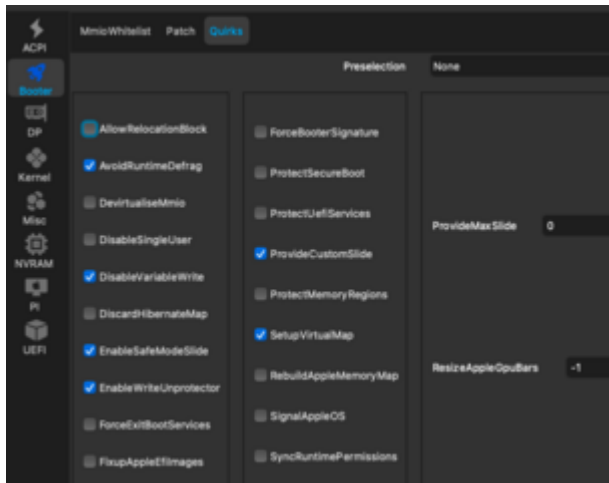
ACPI
Booter
DP
Kernel
Misc
NVRAM
PI
UEFI

MmioWhitelist Patch Quirks

Preselection None

AllowRelocationBlock
AvoidRuntimeDefrag
DevirtualiseMmio
DisableSingleUser
DisableVariableWrite
DiscardHibernateMap
EnableSafeModeSlide
EnableWriteUnprotector
ForceExitBootServices
FixupAppleEfiImages

ForceBooterSignature
ProtectSecureBoot
ProtectUefiServices
ProvideCustomSlide
ProtectMemoryRegions
SetupVirtualMap
RebuildAppleMemoryMap
SignalAppleOS
SyncRuntimePermissions

ProvideMaxSlide 0

ResizeAppleGpuBars -1